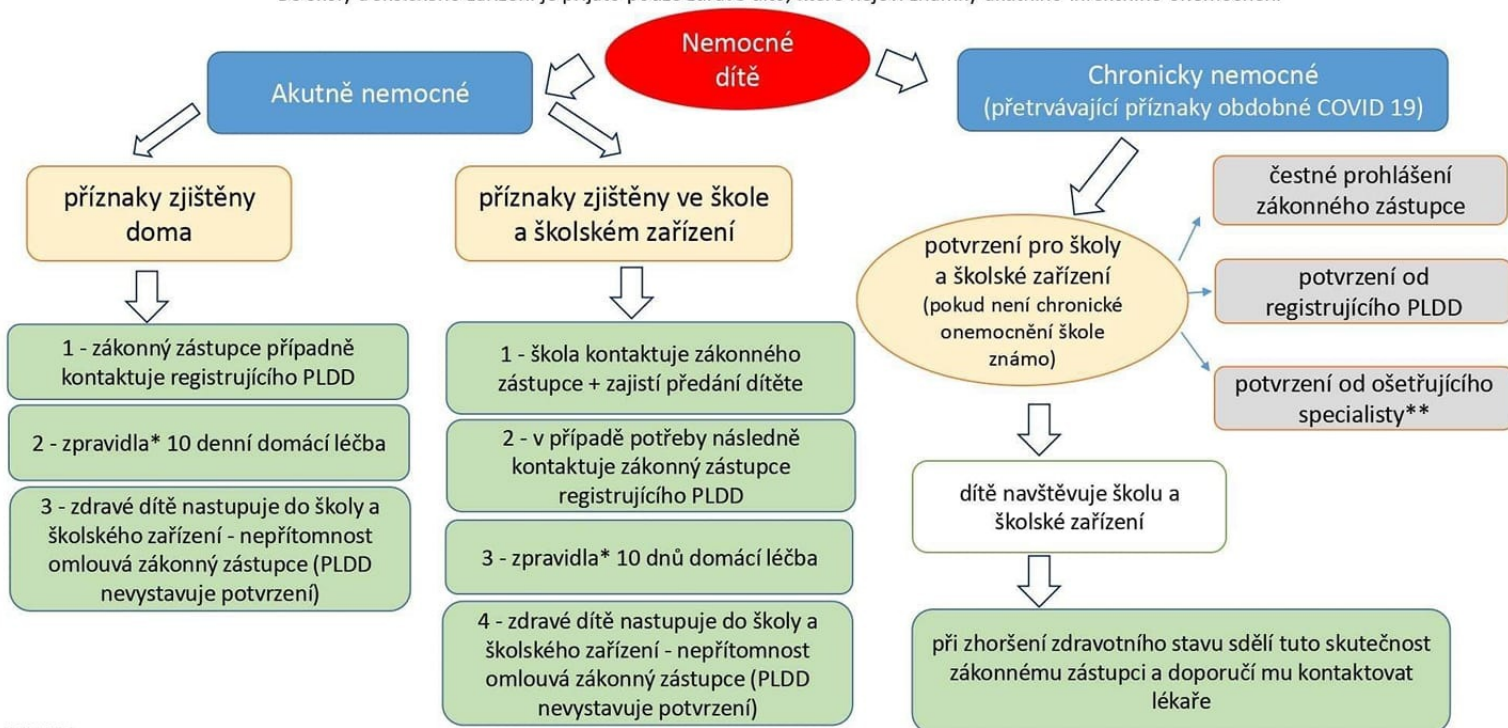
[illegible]

Nemocné dítě

Akutně nemocné

příznaky zjištěny doma

1 - zákonný zástupce případně kontaktuje registrujícího PLDD

2 - zpravidla* 10 denní domácí léčba

3 - zdravé dítě nastupuje do školy a školského zařízení - nepřítomnost omlouvá zákonný zástupce (PLDD nevystavuje potvrzení)

příznaky zjištěny ve škole a školském zařízení

1 - škola kontaktuje zákonného zástupce + zajistí předání dítěte

2 - v případě potřeby následně kontaktuje zákonný zástupce registrujícího PLDD

3 - zpravidla* 10 dnů domácí léčba

4 - zdravé dítě nastupuje do školy a školského zařízení - nepřítomnost omlouvá zákonný zástupce (PLDD nevystavuje potvrzení)

Chronicky nemocné (přetrvávající příznaky obdobné COVID 19)

potvrzení pro školy a školské zařízení (pokud není chronické onemocnění škole známo)

čestné prohlášení zákonného zástupce

potvrzení od registrujícího PLDD

potvrzení od ošetřujícího specialisty**

dítě navštěvuje školu a školské zařízení

při zhoršení zdravotního stavu sdělí tuto skutečnost zákonnému zástupci a doporučí mu kontaktovat lékaře